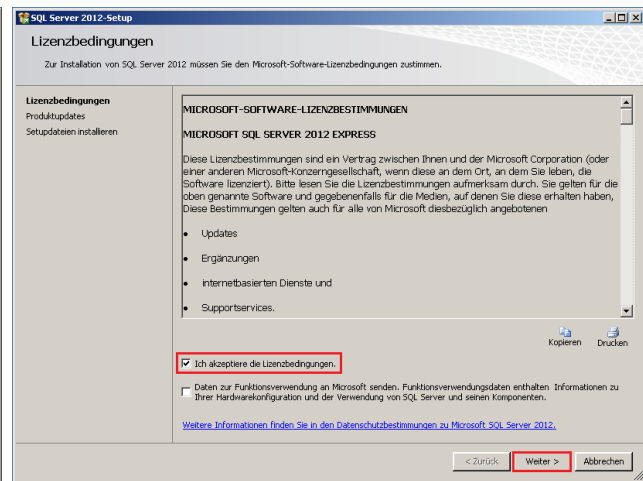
SQL Server 2012-Setup

Lizenzbedingungen

Zur Installation von SQL Server 2012 müssen Sie den Microsoft-Software-Lizenzbedingungen zustimmen.

Lizenzbedingungen
Produktupdates
Setupdateien installieren

MICROSOFT-SOFTWARE-LIZENZBESTIMMUNGEN

MICROSOFT SQL SERVER 2012 EXPRESS

Diese Lizenzbestimmungen sind ein Vertrag zwischen Ihnen und der Microsoft Corporation (oder einer anderen Microsoft-Konzerngesellschaft, wenn diese an dem Ort, an dem Sie leben, die Software lizenziert). Bitte lesen Sie die Lizenzbestimmungen aufmerksam durch. Sie gelten für die oben genannte Software und gegebenenfalls für die Medien, auf denen Sie diese erhalten haben, Diese Bestimmungen gelten auch für alle von Microsoft diesbezüglich angebotenen

• Updates

• Ergänzungen

• internetbasierten Dienste und

• Supportservices.

Kopieren Drucken

Ich akzeptiere die Lizenzbedingungen.

Daten zur Funktionsverwendung an Microsoft senden. Funktionsverwendungsdaten enthalten Informationen zu Ihrer Hardwarekonfiguration und der Verwendung von SQL Server und seinen Komponenten.

Weitere Informationen finden Sie in den Datenschutzbestimmungen zu Microsoft SQL Server 2012.

< Zurück Weiter > Abbrechen